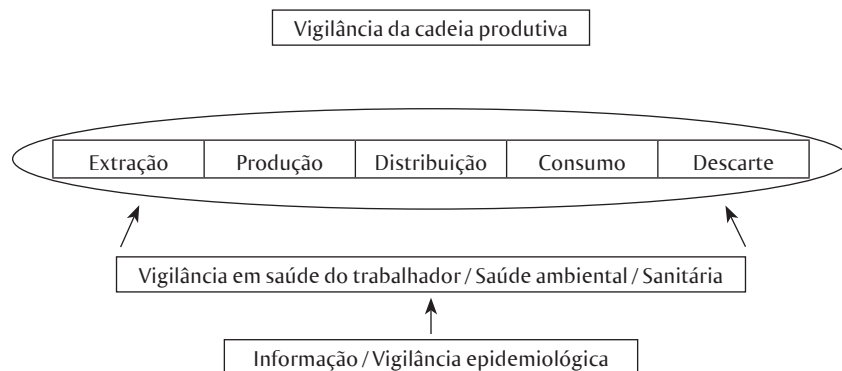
Vigilância da cadeia produtiva

| Extração | Produção | Distribuição | Consumo | Descarte |
|---|---|---|---|---|

Vigilância em saúde do trabalhador / Saúde ambiental / Sanitária

Informação / Vigilância epidemiológica